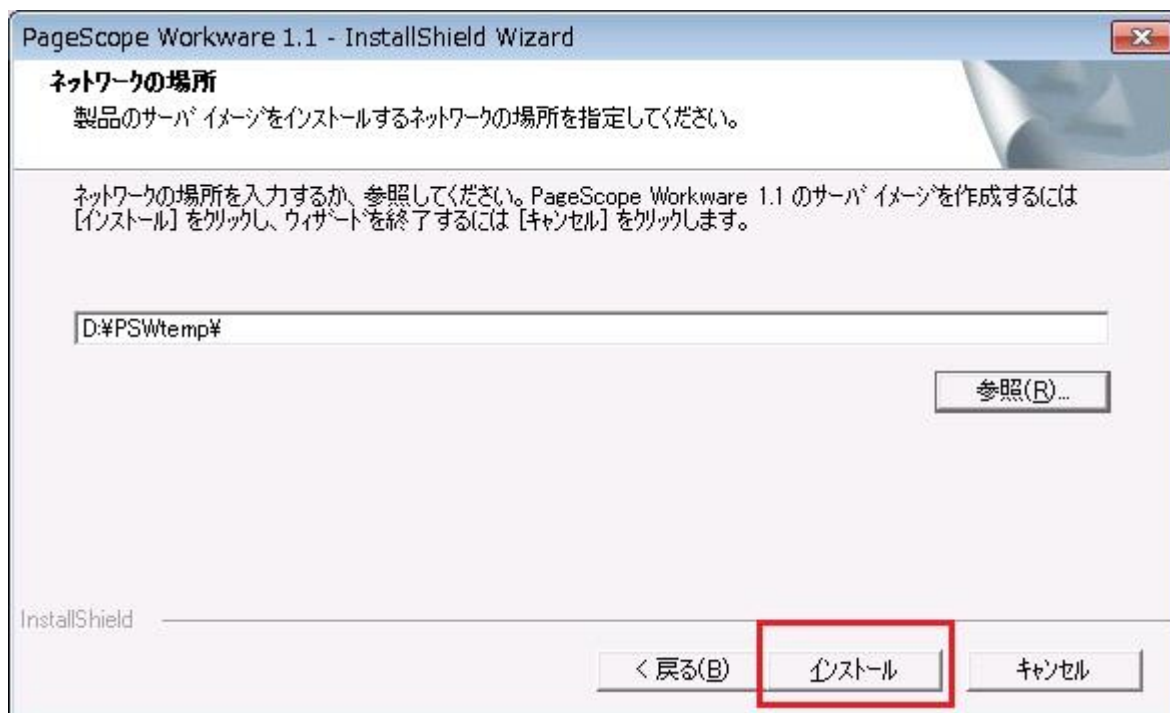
PageScope Workware 1.1 - InstallShield Wizard

ネットワークの場所

製品のサーバイメージをインストールするネットワークの場所を指定してください。

ネットワークの場所を入力するか、参照してください。PageScope Workware 1.1 のサーバイメージを作成するには [インストール] をクリックし、ウィザードを終了するには [キャンセル] をクリックします。

D:¥PSWtemp¥

参照(R)...

InstallShield

< 戻る(B)

インストール

キャンセル